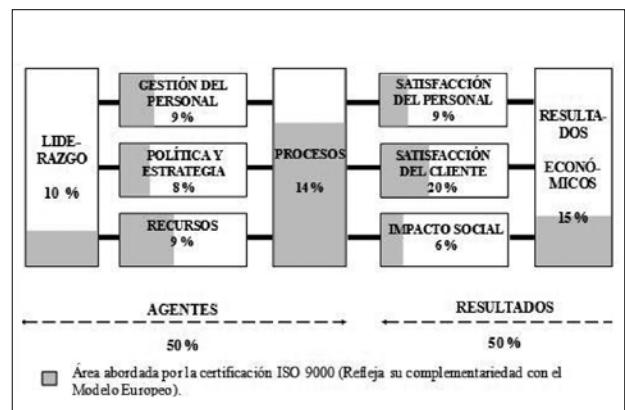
LIDERAZGO
10 %

GESTIÓN DEL PERSONAL
9 %

POLÍTICA Y ESTRATEGIA
8 %

RECURSOS
9 %

PROCESOS
14 %

SATISFACCIÓN DEL PERSONAL
9 %

SATISFACCIÓN DEL CLIENTE
20 %

IMPACTO SOCIAL
6 %

RESULTADOS ECONÓMICOS
15 %

AGENTES
50 %

RESULTADOS
50 %

Área abordada por la certificación ISO 9000 (Refleja su complementariedad con el Modelo Europeo).